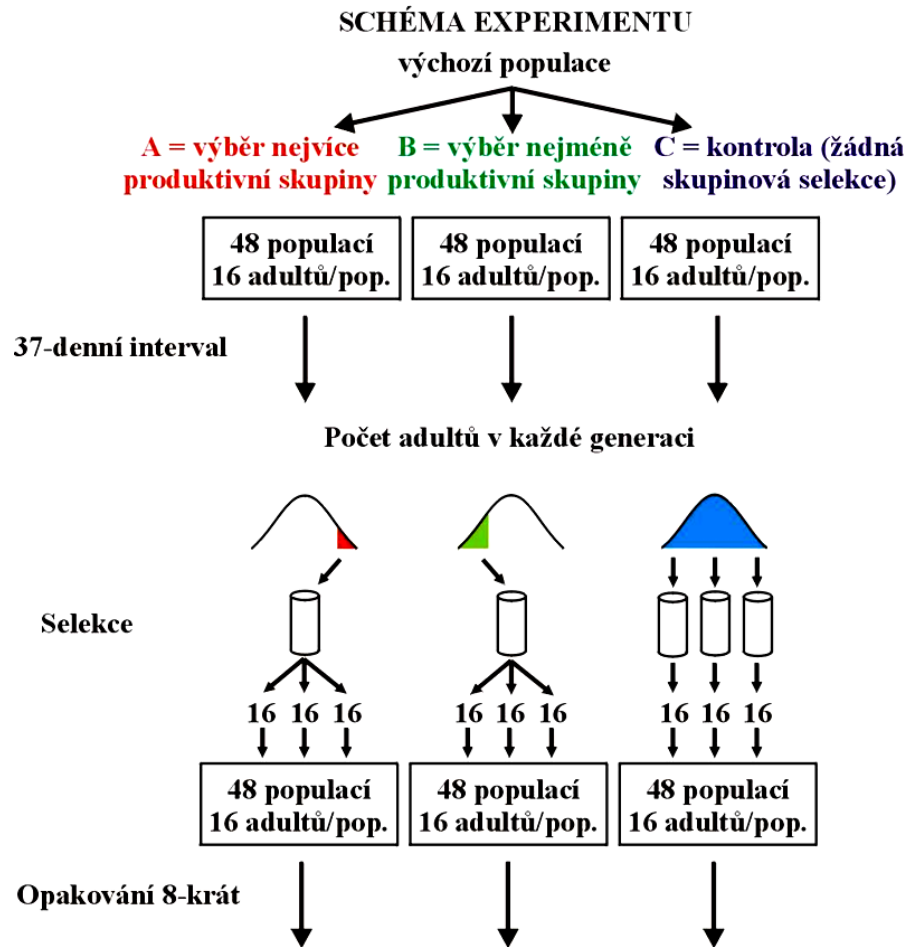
SCHÉMA EXPERIMENTU

výchozí populace

A = výběr nejvíce produktivní skupiny

B = výběr nejméně produktivní skupiny

C = kontrola (žádná skupinová selekce)

48 populací
16 adultů/pop.

48 populací
16 adultů/pop.

48 populací
16 adultů/pop.

37-denní interval

Počet adultů v každé generaci

Selekce

16 16 16

16 16 16

16 16 16

48 populací
16 adultů/pop.

48 populací
16 adultů/pop.

48 populací
16 adultů/pop.

Opakování 8-krát